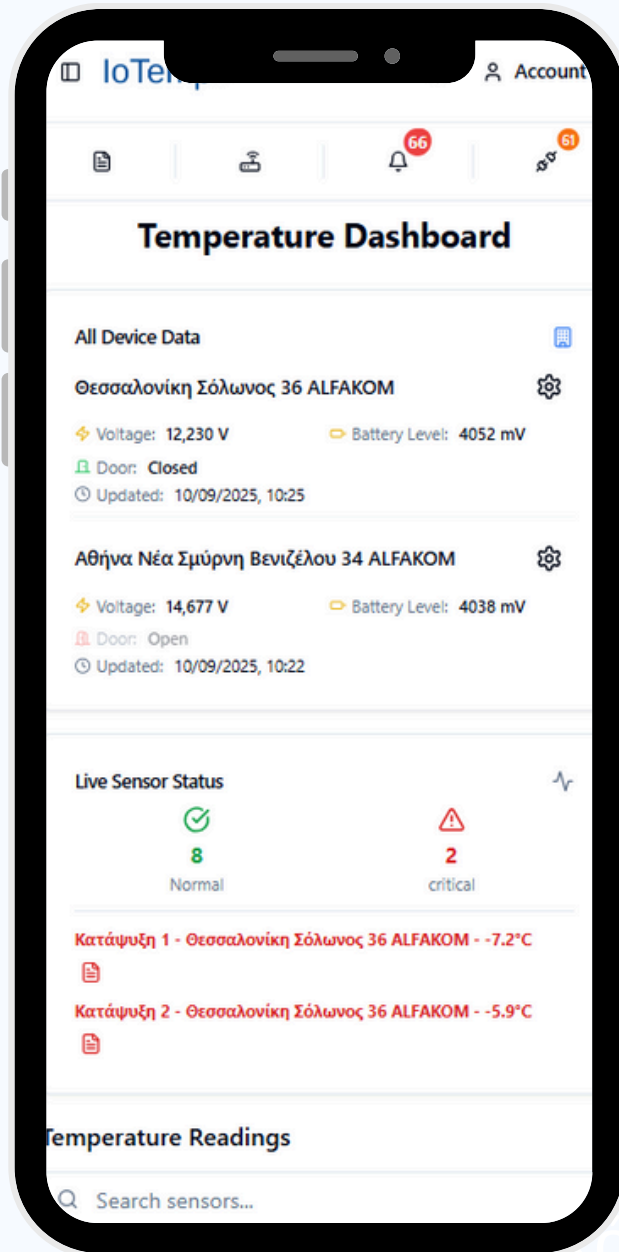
IoTemp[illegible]

Account

66

61

Temperature Dashboard

All Device Data

Θεσσαλονίκη Σόλωνος 36 ALFAKOM

Voltage: 12,230 V

Battery Level: 4052 mV

Door: Closed

Updated: 10/09/2025, 10:25

Αθήνα Νέα Σμύρνη Βενιζέλου 34 ALFAKOM

Voltage: 14,677 V

Battery Level: 4038 mV

Door: Open

Updated: 10/09/2025, 10:22

Live Sensor Status

8
Normal

2
critical

Κατάψυξη 1 - Θεσσαλονίκη Σόλωνος 36 ALFAKOM - -7.2°C

Κατάψυξη 2 - Θεσσαλονίκη Σόλωνος 36 ALFAKOM - -5.9°C

Temperature Readings

Search sensors...